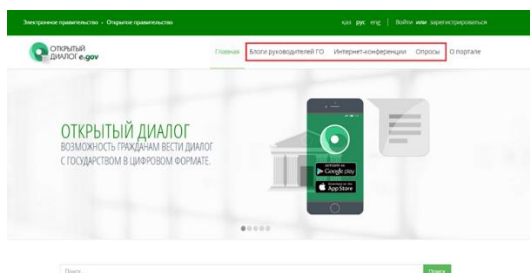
Электронное правительство • Открытое правительство

қаз рус eng | Войти или зарегистрироваться

ОТКРЫТЫЙ ДИАЛОГ e.gov

Главная Блоги руководителей ГО Интернет-конференции Опросы О портале

ОТКРЫТЫЙ ДИАЛОГ
ВОЗМОЖНОСТЬ ГРАЖДАНАМ ВЕСТИ ДИАЛОГ С ГОСУДАРСТВОМ В ЦИФРОВОМ ФОРМАТЕ.

Google play
App Store

Поиск
Поиск